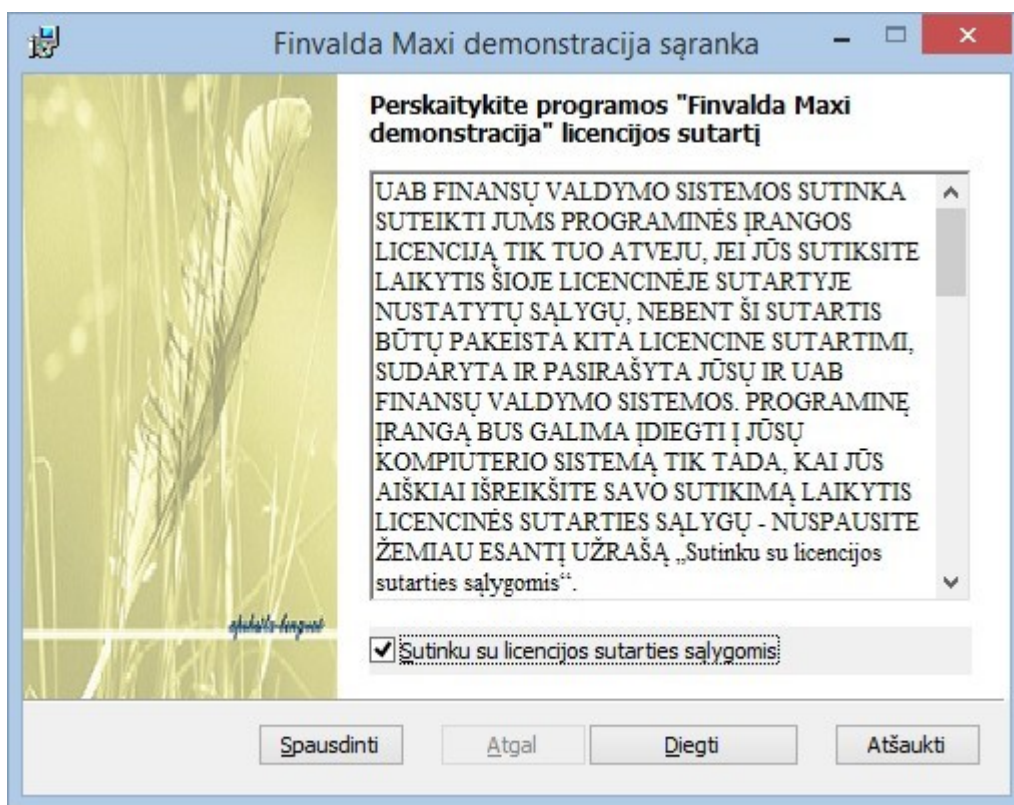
Finvalda Maxi demonstracija sąranka

Perskaitykite programos "Finvalda Maxi demonstracija" licencijos sutartį

UAB FINANSŲ VALDYMO SISTEMOS SUTINKA SUTEIKTI JUMS PROGRAMINĖS ĮRANGOS LICENCIJĄ TIK TUO ATVEJU, JEI JŪS SUTIKSITE LAIKYTIS ŠIOJE LICENCINĖJE SUTARTYJE NUSTATYTŲ SĄLYGŲ, NEBENT ŠI SUTARTIS BŪTŲ PAKEISTA KITA LICENCINE SUTARTIMI, SUDARYTA IR PASIRAŠYTA JŪSŲ IR UAB FINANSŲ VALDYMO SISTEMOS. PROGRAMINĘ ĮRANGĄ BUS GALIMA ĮDIEGTI Į JŪSŲ KOMPIUTERIO SISTEMĄ TIK TADA, KAI JŪS AIŠKIAI IŠREIKŠITE SAVO SUTIKIMĄ LAIKYTIS LICENCINĖS SUTARTIES SĄLYGŲ - NUSPAUSITE ŽEMIAU ESANTĮ UŽRAŠĄ „Sutinku su licencijos sutarties sąlygomis“.

Sutinku su licencijos sutarties sąlygomis

Spausdinti Atgal Diegti Atšaukti